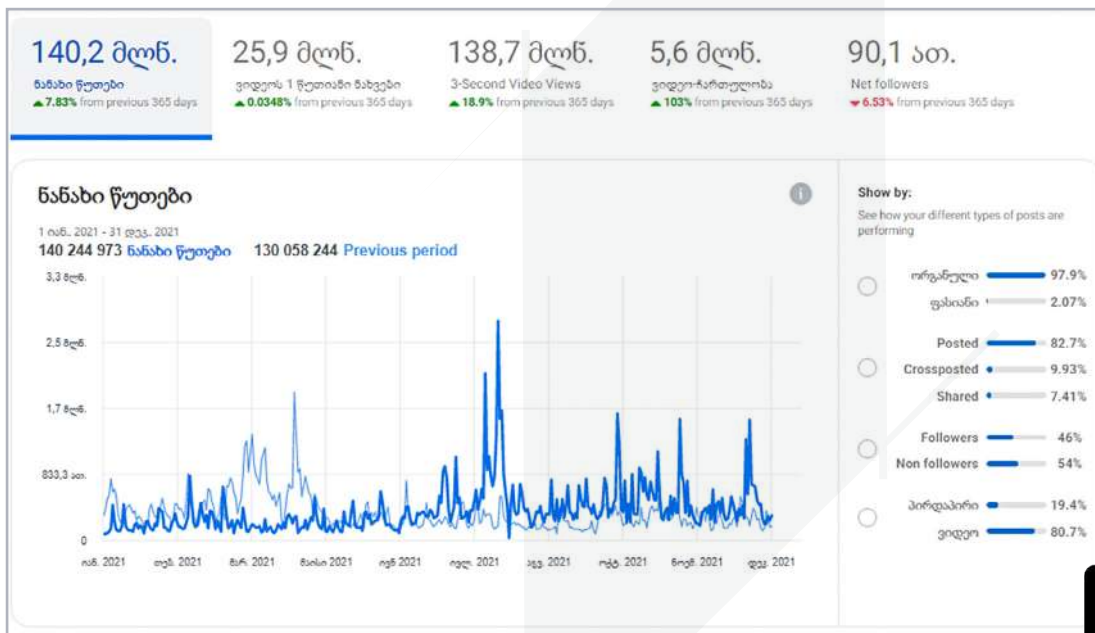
140,2 მლნ.
ნანახი წუთები
▲7.83% from previous 365 days

25,9 მლნ.
ვიდეოს 1 წუთიანი ნახვები
▲0.0348% from previous 365 days

138,7 მლნ.
3-Second Video Views
▲18.9% from previous 365 days

5,6 მლნ.
ვიდეო-ჩართულობა
▲103% from previous 365 days

90,1 ათ.
Net followers
▼6.53% from previous 365 days

ნანახი წუთები

1 იან. 2021 - 31 დეკ. 2021
140 244 973 ნანახი წუთები 130 058 244 Previous period

3,3 მლნ.
2,5 მლნ.
1,7 მლნ.
833,3 ათ.
0

იან. 2021 თებ. 2021 მარ. 2021 მაისი 2021 ივნ 2021 ივლ. 2021 აგვ. 2021 ოქტ. 2021 ნოემ. 2021 დეკ. 2021

Show by:
See how your different types of posts are performing

ორგანული 97.9%
ფასიანი 2.07%

Posted 82.7%
Crossposted 9.93%
Shared 7.41%

Followers 46%
Non followers 54%

პირდაპირი 19.4%
ვიდეო 80.7%